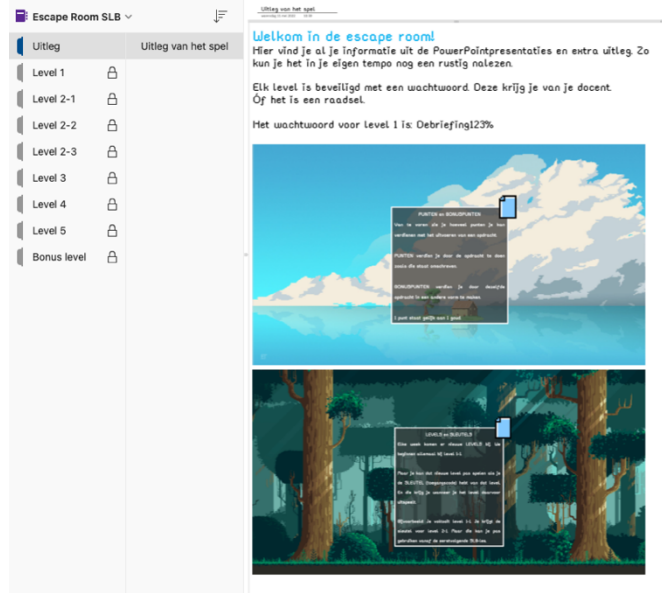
Escape Room SLB

Uitleg
Level 1
Level 2-1
Level 2-2
Level 2-3
Level 3
Level 4
Level 5
Bonus level

Uitleg van het spel

Uitleg van het spel
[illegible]

Welkom in de escape room!
Hier vind je al je informatie uit de PowerPointpresentaties en extra uitleg. Zo kun je het in je eigen tempo nog een rustig nalezen.

Elk level is beveiligd met een wachtwoord. Deze krijg je van je docent. Of het is een raadsel.

Het wachtwoord voor level 1 is: Debriefing123%

PUNTEN en BONUSPUNTEN
Hoe ze verwen zie je hoeveel punten je kan verdienen met het afronden van een opdracht.

PUNTEN verdien je door de opdracht te doen zoals die staat omschreven.

BONUSPUNTEN verdien je door dezelfde opdracht in een andere vorm te maken.

1 punt staat gelijk aan 1 goed.

LEVELS en SLEUTELS
Elke week komen er nieuwe LEVELS bij. We beginnen allemaal bij level 1-1.

Maar je kan dat nieuwe level pas spelen als je de SLEUTEL (toegangscode) hebt van dat level. Die krijg je aanvang je het level daarvoor afspeelt.

Bijvoorbeeld: je ontvalt level 1-1. Je krijgt de sleutel voor level 2-1. Maar die kan je pas gebruiken vanaf de aanstaande SLB-les.